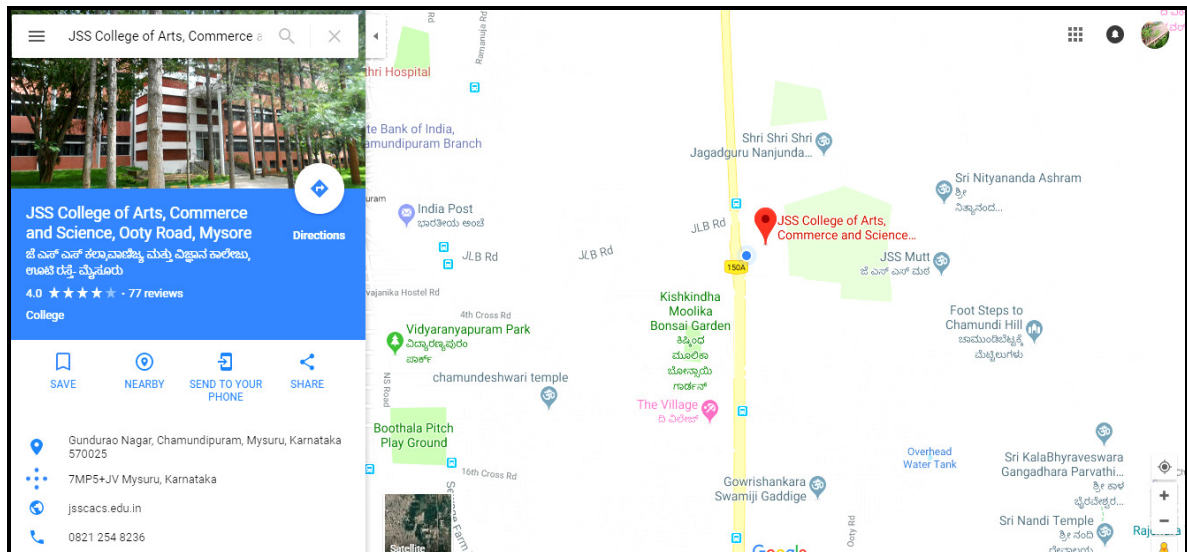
JSS College of Arts, Commerce a

JSS College of Arts, Commerce and Science, Ooty Road, Mysore
ಜೆ ಎಸ್ ಎಸ್ ಕಲಾ,ವಾಣಿಜ್ಯ ಮತ್ತು ವಿಜ್ಞಾನ ಕಾಲೇಜು, ಊಟಿ ರಸ್ತೆ, ಮೈಸೂರು
4.0 ★★★★★ · 77 reviews
College

Directions

SAVE
NEARBY
SEND TO YOUR PHONE
SHARE

Gundurao Nagar, Chamundipuram, Mysuru, Karnataka 570025
7MP5+JV Mysuru, Karnataka
jsscacs.edu.in
0821 254 8236

Rd
Ramanuja Rd
thri Hospital
te Bank of India, amundipuram Branch
ram
India Post
ಭಾರತೀಯ ಅಂಚೆ
JLB Rd
JLB Rd
JLB Rd
vajanika Hostel Rd
4th Cross Rd
Vidyaranyapuram Park
ವಿದ್ಯಾರಣ್ಯಪುರಂ ಪಾರ್ಕ್
chamundeshwari temple
NS Road
Boothala Pitch Play Ground
16th Cross Rd
Satellite
Shri Shri Shri Jagadguru Nanjunda...
JSS College of Arts, Commerce and Science...
150A
Kishkindha Moolika Bonsai Garden
ಕಿಷ್ಕಿಂದ ಮೂಲಿಕಾ ಬೊನ್ಸಾಯಿ ಗಾರ್ಡನ್
The Village
ದಿ ವಿಲೇಜ್
Gowrishankara Swamiji Gaddige
Ooty Rd
Google
Sri Nityananda Ashram
ಶ್ರೀ ನಿತ್ಯಾನಂದ...
JSS Mutt
ಜೆ ಎಸ್ ಎಸ್ ಮಠ
Foot Steps to Chamundi Hill
ಚಾಮುಂಡಿಬೆಟ್ಟಕ್ಕೆ ಮೆಟ್ಟಿಲುಗಳು
Overhead Water Tank
Sri KalaBhyraveswara Gangadhara Parvathi...
ಶ್ರೀ ಕಾಳ ಭೈರವೇಶ್ವರ...
Sri Nandi Temple
ಶ್ರೀ ನಂದಿ ದೇವಾಲಯ
Rajen